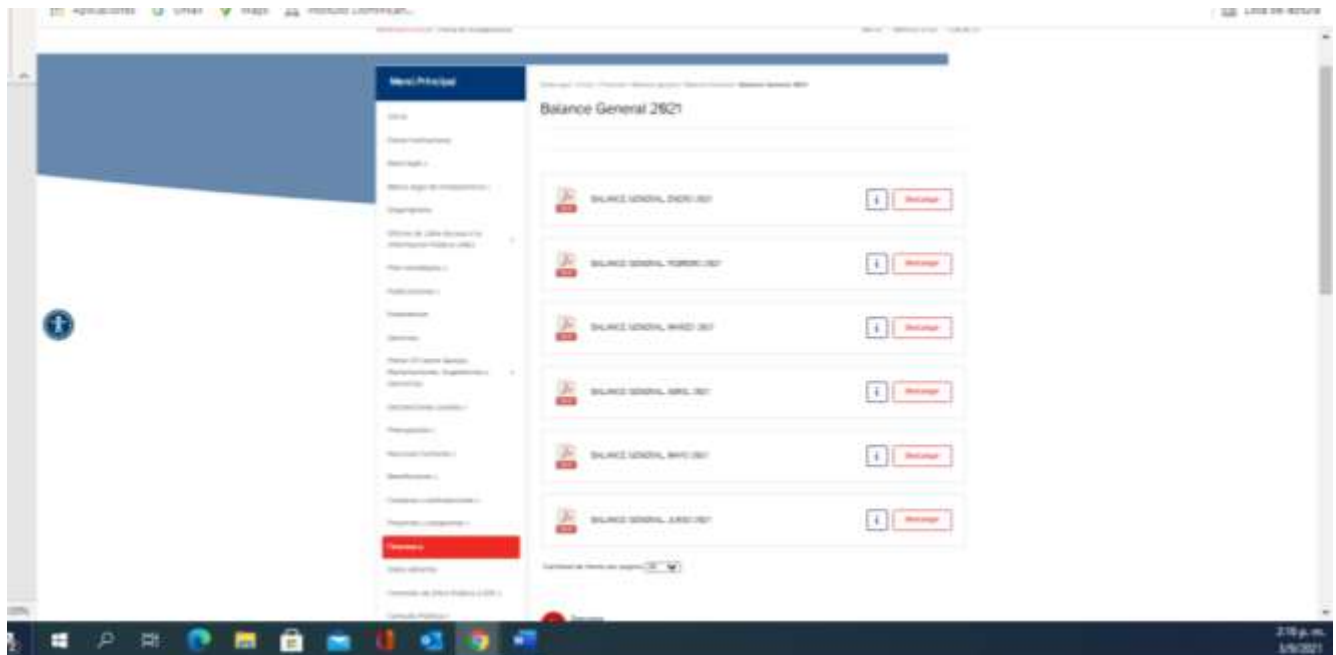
Aplicaciones Gmail Maps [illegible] | Lista de lectura

Menú Principal

Inicio
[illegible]
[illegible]
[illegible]
Organigrama
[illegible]
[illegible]
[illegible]
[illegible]
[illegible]
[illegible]
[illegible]
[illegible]
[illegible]
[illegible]
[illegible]
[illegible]
Finanzas
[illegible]
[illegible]
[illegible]

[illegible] Balance General 2021

Balance General 2021

BALANCE GENERAL ENERO 2021 | Descargar
BALANCE GENERAL FEBRERO 2021 | Descargar
BALANCE GENERAL MARZO 2021 | Descargar
BALANCE GENERAL ABRIL 2021 | Descargar
BALANCE GENERAL MAYO 2021 | Descargar
BALANCE GENERAL JUNIO 2021 | Descargar

Cantidad de items por pagina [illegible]

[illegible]

2:16 p. m.
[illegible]/2021